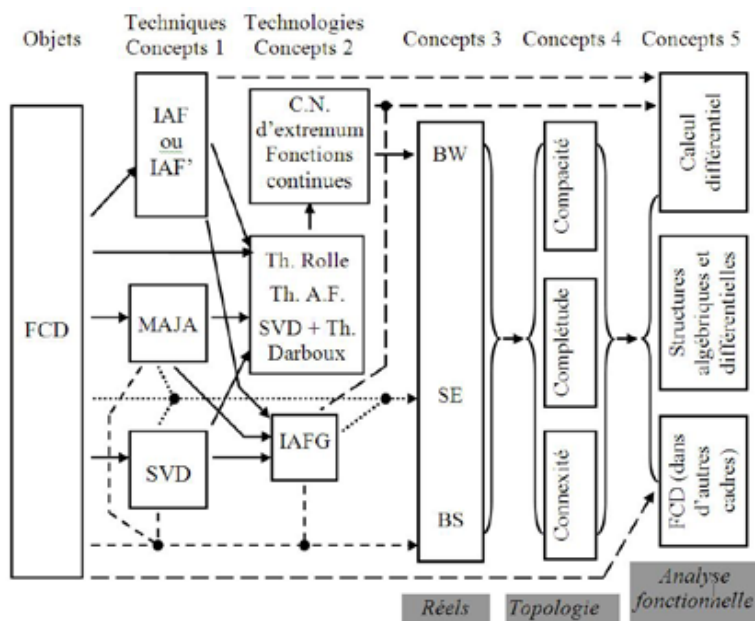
Objets
Techniques Concepts 1
Technologies Concepts 2
Concepts 3
Concepts 4
Concepts 5

FCD

IAF ou IAF'

MAJA

SVD

C.N. d'extremum Fonctions continues

Th. Rolle
Th. A.F.
SVD + Th. Darboux

IAFG

BW

SE

BS

Compacité

Complétude

Connexité

Calcul différentiel

Structures algébriques et différentielles

FCD (dans d'autres cadres)

Réels
Topologie
Analyse fonctionnelle